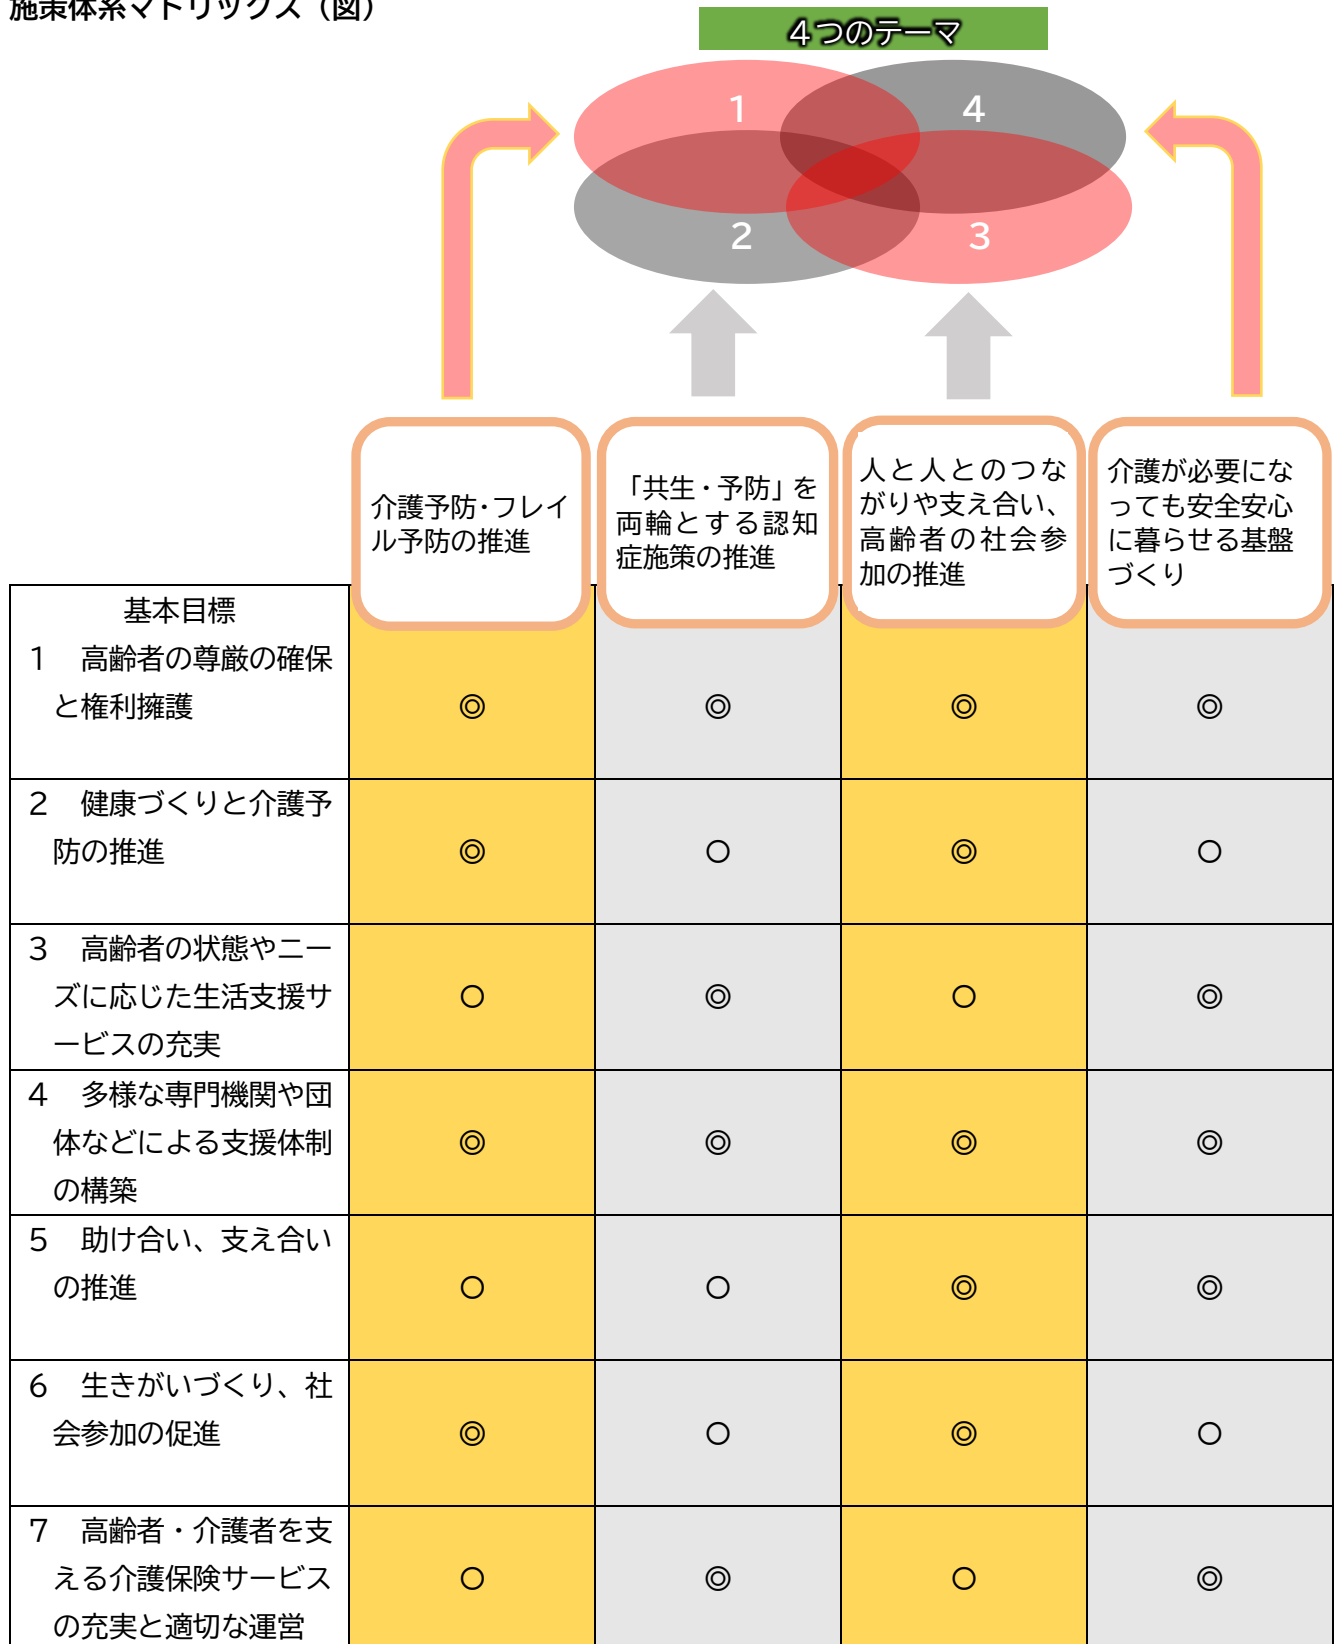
施策体系マトリックス（図）

４つのテーマ

1 4 2 3

| 基本目標 | 介護予防･フレイル予防の推進 | 「共生・予防」を両輪とする認知症施策の推進 | 人と人とのつながりや支え合い、高齢者の社会参加の推進 | 介護が必要になっても安全安心に暮らせる基盤づくり |
|---|---|---|---|---|
| 1　高齢者の尊厳の確保と権利擁護 | ◎ | ◎ | ◎ | ◎ |
| 2　健康づくりと介護予防の推進 | ◎ | ○ | ◎ | ○ |
| 3　高齢者の状態やニーズに応じた生活支援サービスの充実 | ○ | ◎ | ○ | ◎ |
| 4　多様な専門機関や団体などによる支援体制の構築 | ◎ | ◎ | ◎ | ◎ |
| 5　助け合い、支え合いの推進 | ○ | ○ | ◎ | ◎ |
| 6　生きがいづくり、社会参加の促進 | ◎ | ○ | ◎ | ○ |
| 7　高齢者・介護者を支える介護保険サービスの充実と適切な運営 | ○ | ◎ | ○ | ◎ |